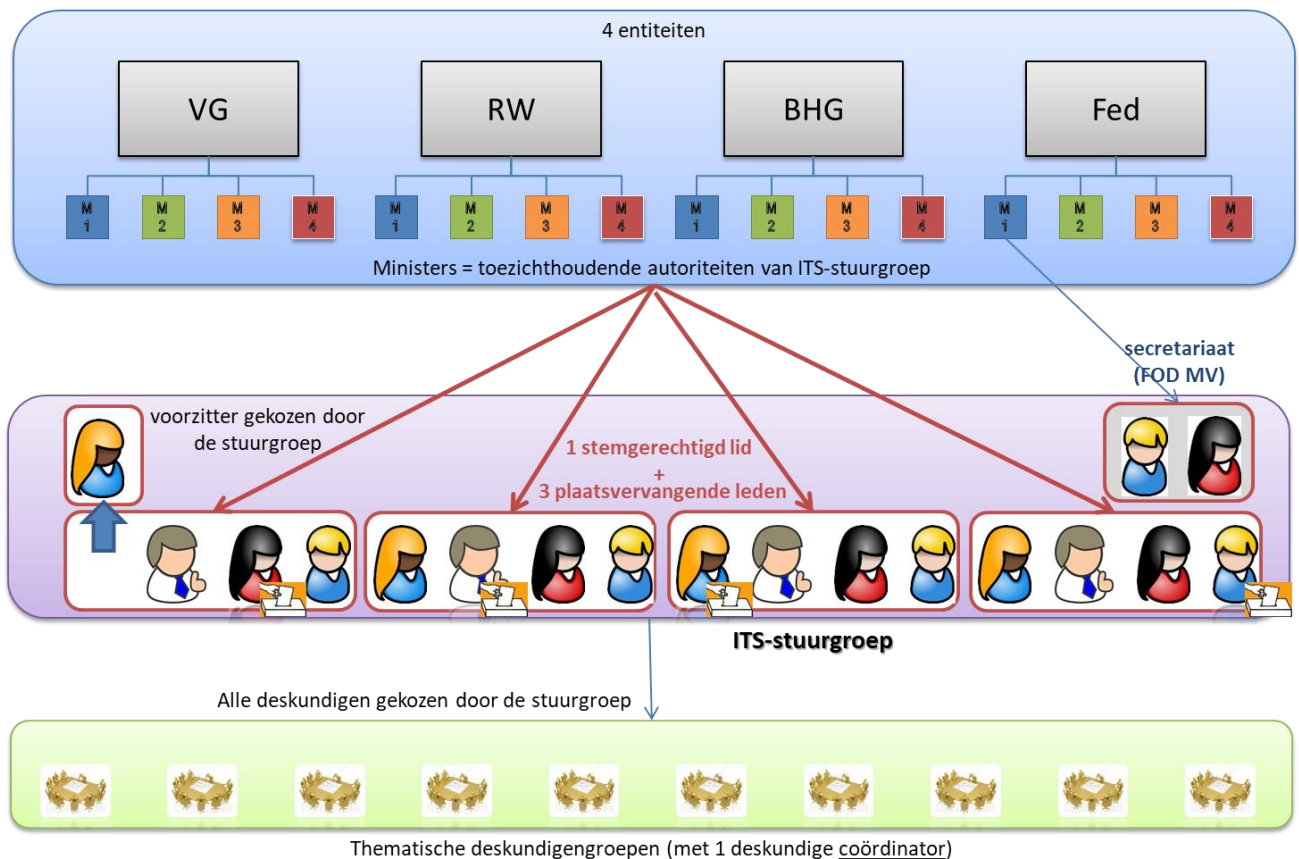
4 entiteiten

VG

RW

BHG

Fed

M 1 M 2 M 3 M 4 M 1 M 2 M 3 M 4 M 1 M 2 M 3 M 4 M 1 M 2 M 3 M 4

Ministers = toezichthoudende autoriteiten van ITS-stuurgroep

secretariaat (FOD MV)

voorzitter gekozen door de stuurgroep

1 stemgerechtigd lid + 3 plaatsvervangende leden

ITS-stuurgroep

Alle deskundigen gekozen door de stuurgroep

Thematische deskundigengroepen (met 1 deskundige coördinator)